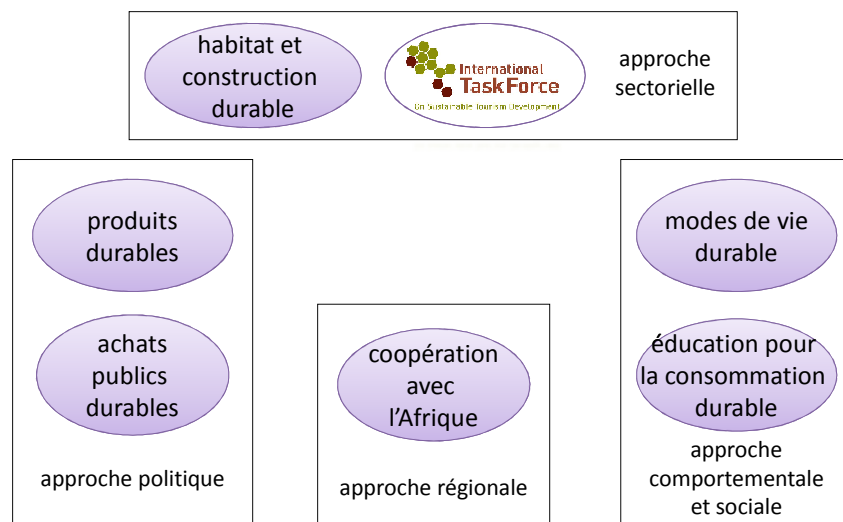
habitat et construction durable

International TaskForce
On Sustainable Tourism Development

approche sectorielle

produits durables

achats publics durables

approche politique

coopération avec l'Afrique

approche régionale

modes de vie durable

éducation pour la consommation durable

approche comportementale et sociale